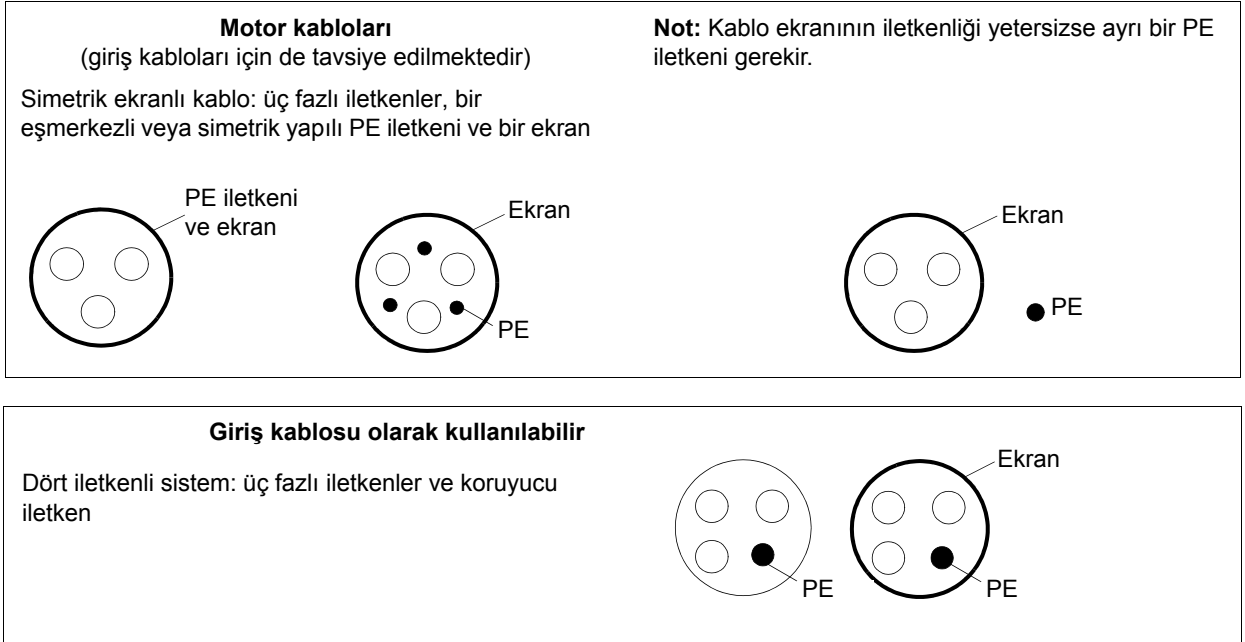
**Motor kabloları**
(giriş kabloları için de tavsiye edilmektedir)

Simetrik ekranlı kablo: üç fazlı iletkenler, bir eşmerkezli veya simetrik yapılı PE iletkeni ve bir ekran

PE iletkeni ve ekran

Ekran

PE

**Not:** Kablo ekranının iletkenliği yetersizse ayrı bir PE iletkeni gerekir.

Ekran

PE

**Giriş kablosu olarak kullanılabilir**

Dört iletkenli sistem: üç fazlı iletkenler ve koruyucu iletken

PE

Ekran

PE